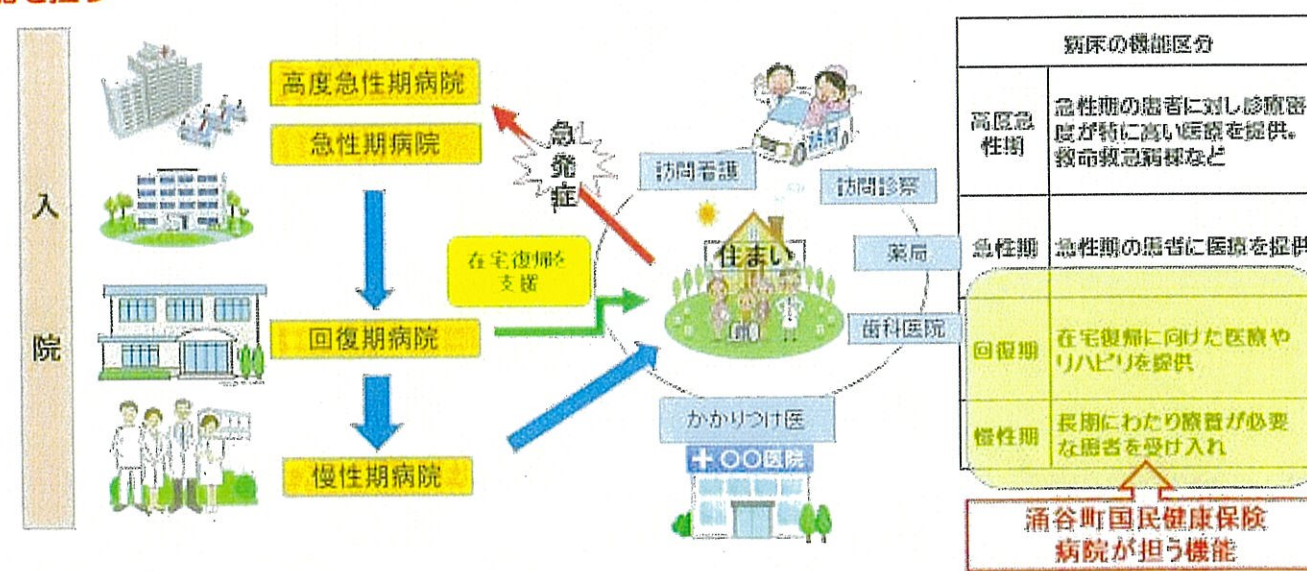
入院

高度急性期病院

急性期病院

回復期病院

慢性期病院

急発症

在宅復帰を支援

訪問看護

訪問診察

住まい

薬局

歯科医院

かかりつけ医

○○医院

| 病床の機能区分 | |
|---|---|
| 高度急性期 | 急性期の患者に対し診療密度が特に高い医療を提供。救命救急病棟など |
| 急性期 | 急性期の患者に医療を提供 |
| 回復期 | 在宅復帰に向けた医療やリハビリを提供 |
| 慢性期 | 長期にわたり療養が必要な患者を受け入れ |

涌谷町国民健康保険病院が担う機能